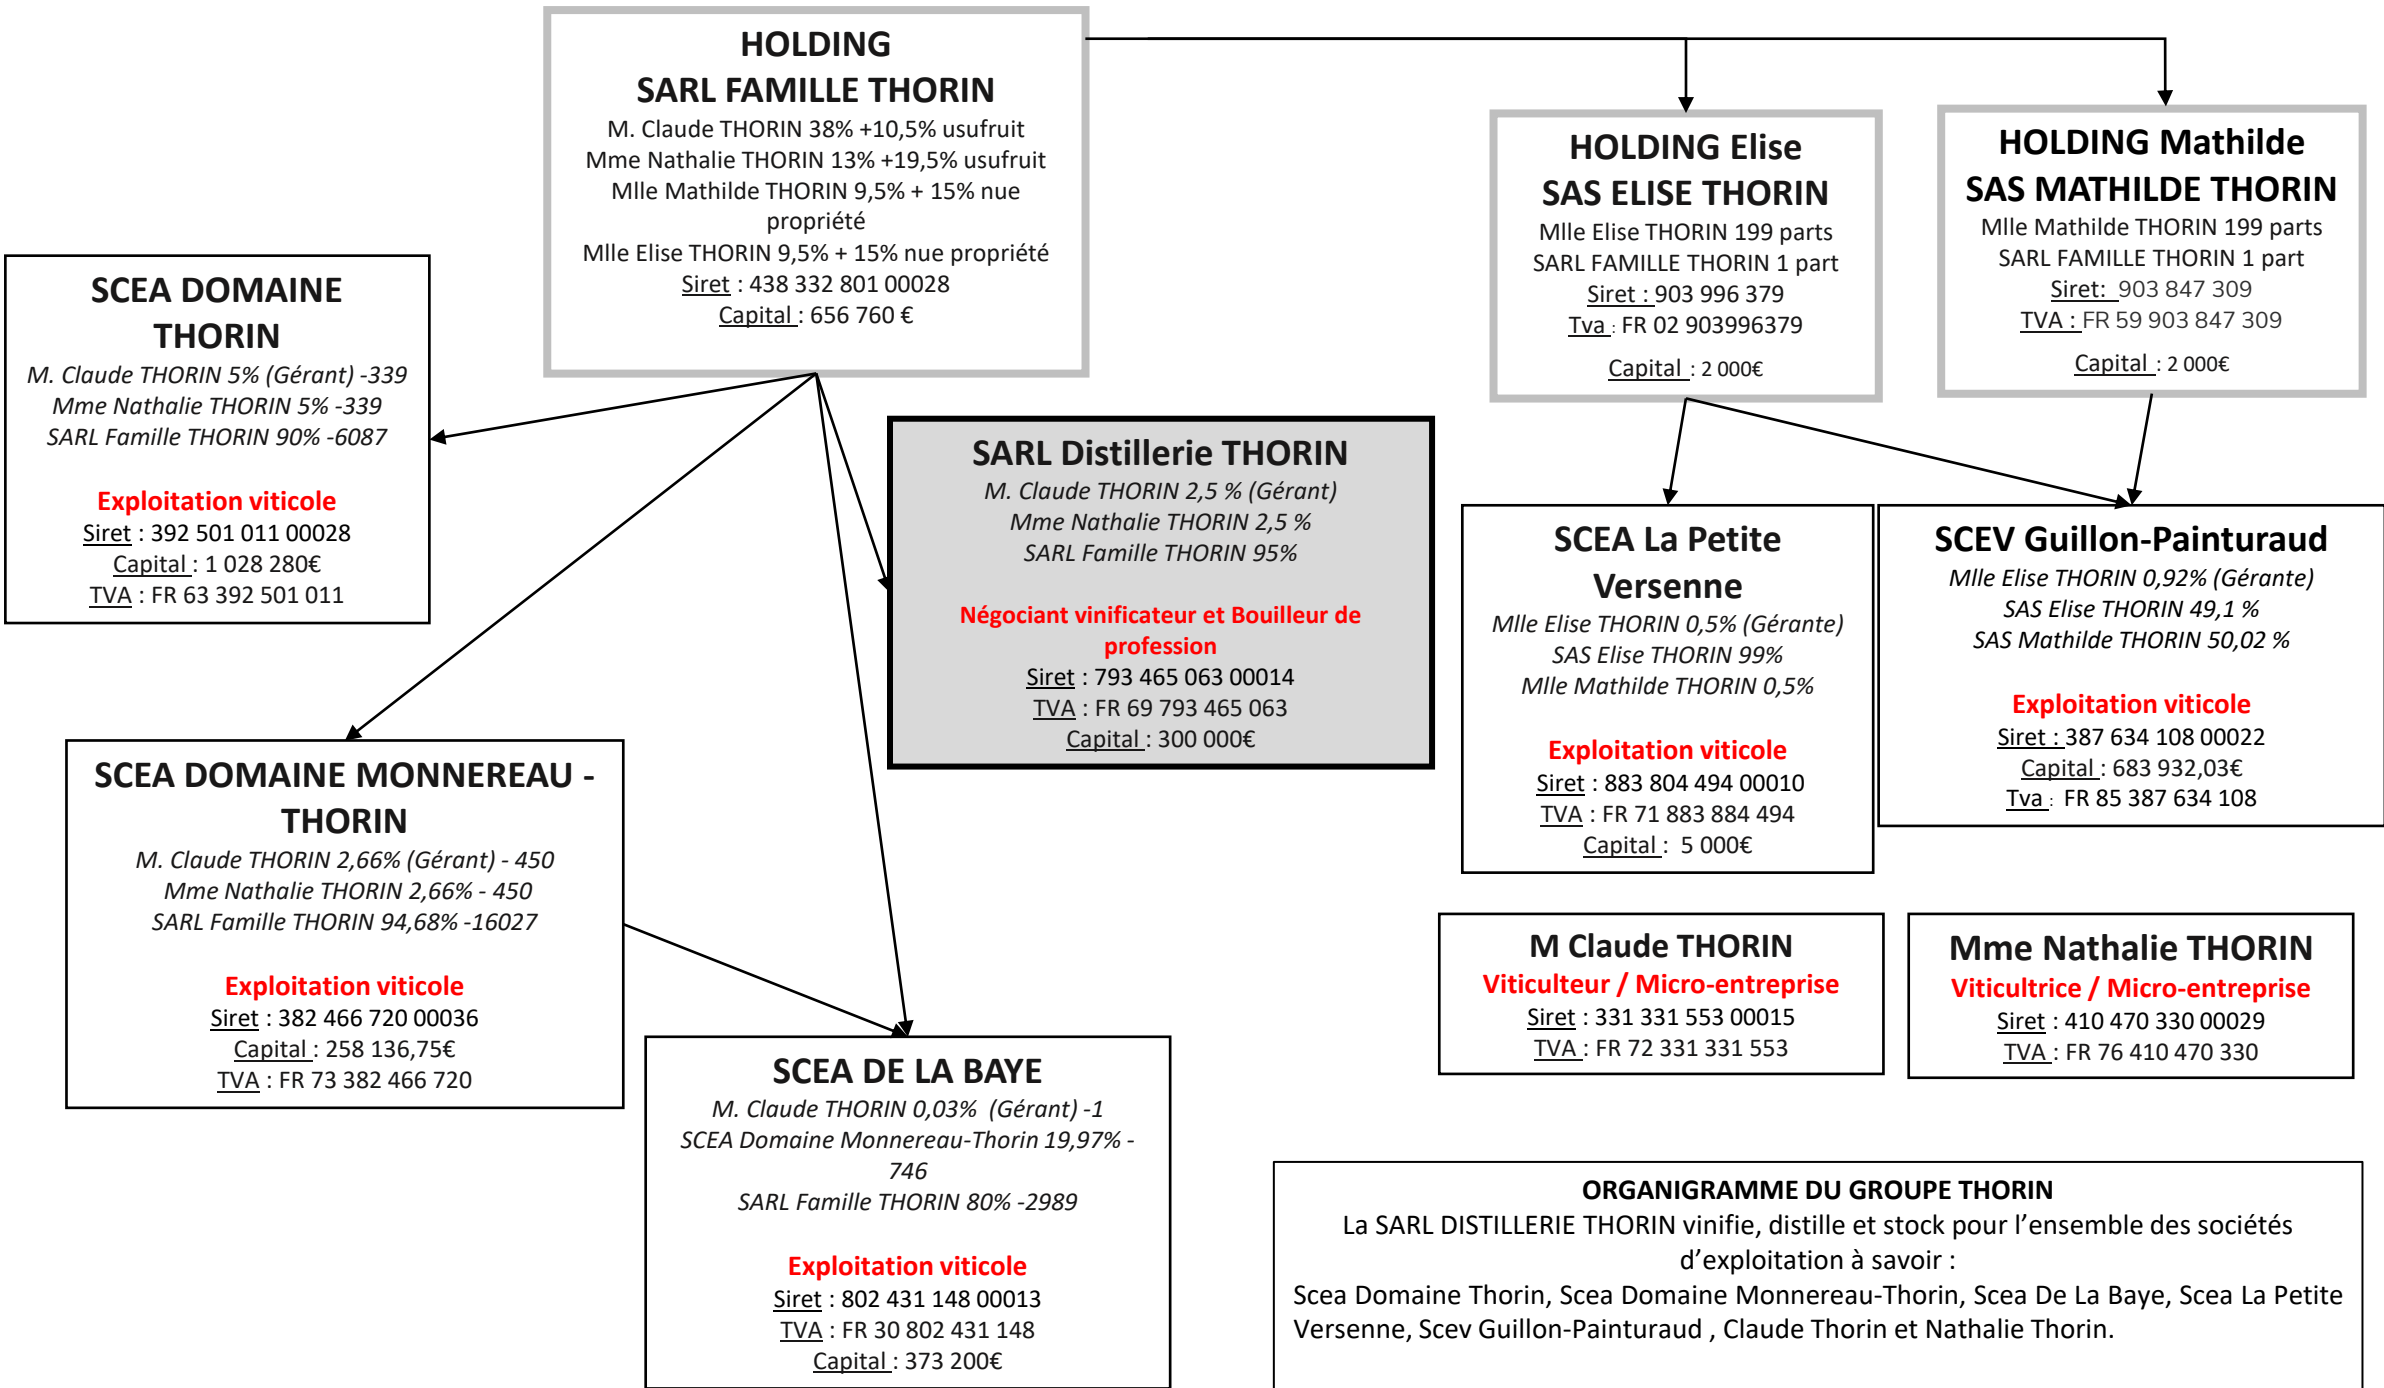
HOLDING
SARL FAMILLE THORIN
M. Claude THORIN 38% +10,5% usufruit
Mme Nathalie THORIN 13% +19,5% usufruit
Mlle Mathilde THORIN 9,5% + 15% nue propriété
Mlle Elise THORIN 9,5% + 15% nue propriété
Siret : 438 332 801 00028
Capital : 656 760 €

HOLDING Elise
SAS ELISE THORIN
Mlle Elise THORIN 199 parts
SARL FAMILLE THORIN 1 part
Siret : 903 996 379
Tva : FR 02 903996379
Capital : 2 000€

HOLDING Mathilde
SAS MATHILDE THORIN
Mlle Mathilde THORIN 199 parts
SARL FAMILLE THORIN 1 part
Siret: 903 847 309
TVA : FR 59 903 847 309
Capital : 2 000€

SCEA DOMAINE THORIN
M. Claude THORIN 5% (Gérant) -339
Mme Nathalie THORIN 5% -339
SARL Famille THORIN 90% -6087

Exploitation viticole
Siret : 392 501 011 00028
Capital : 1 028 280€
TVA : FR 63 392 501 011

SARL Distillerie THORIN
M. Claude THORIN 2,5 % (Gérant)
Mme Nathalie THORIN 2,5 %
SARL Famille THORIN 95%

Négociant vinificateur et Bouilleur de profession
Siret : 793 465 063 00014
TVA : FR 69 793 465 063
Capital : 300 000€

SCEA La Petite Versenne
Mlle Elise THORIN 0,5% (Gérante)
SAS Elise THORIN 99%
Mlle Mathilde THORIN 0,5%

Exploitation viticole
Siret : 883 804 494 00010
TVA : FR 71 883 884 494
Capital : 5 000€

SCEV Guillon-Painturaud
Mlle Elise THORIN 0,92% (Gérante)
SAS Elise THORIN 49,1 %
SAS Mathilde THORIN 50,02 %

Exploitation viticole
Siret : 387 634 108 00022
Capital : 683 932,03€
Tva : FR 85 387 634 108

SCEA DOMAINE MONNEREAU - THORIN
M. Claude THORIN 2,66% (Gérant) - 450
Mme Nathalie THORIN 2,66% - 450
SARL Famille THORIN 94,68% -16027

Exploitation viticole
Siret : 382 466 720 00036
Capital : 258 136,75€
TVA : FR 73 382 466 720

M Claude THORIN
Viticulteur / Micro-entreprise
Siret : 331 331 553 00015
TVA : FR 72 331 331 553

Mme Nathalie THORIN
Viticultrice / Micro-entreprise
Siret : 410 470 330 00029
TVA : FR 76 410 470 330

SCEA DE LA BAYE
M. Claude THORIN 0,03% (Gérant) -1
SCEA Domaine Monnereau-Thorin 19,97% -746
SARL Famille THORIN 80% -2989

Exploitation viticole
Siret : 802 431 148 00013
TVA : FR 30 802 431 148
Capital : 373 200€

ORGANIGRAMME DU GROUPE THORIN
La SARL DISTILLERIE THORIN vinifie, distille et stock pour l'ensemble des sociétés d'exploitation à savoir :
Scea Domaine Thorin, Scea Domaine Monnereau-Thorin, Scea De La Baye, Scea La Petite Versenne, Scev Guillon-Painturaud , Claude Thorin et Nathalie Thorin.